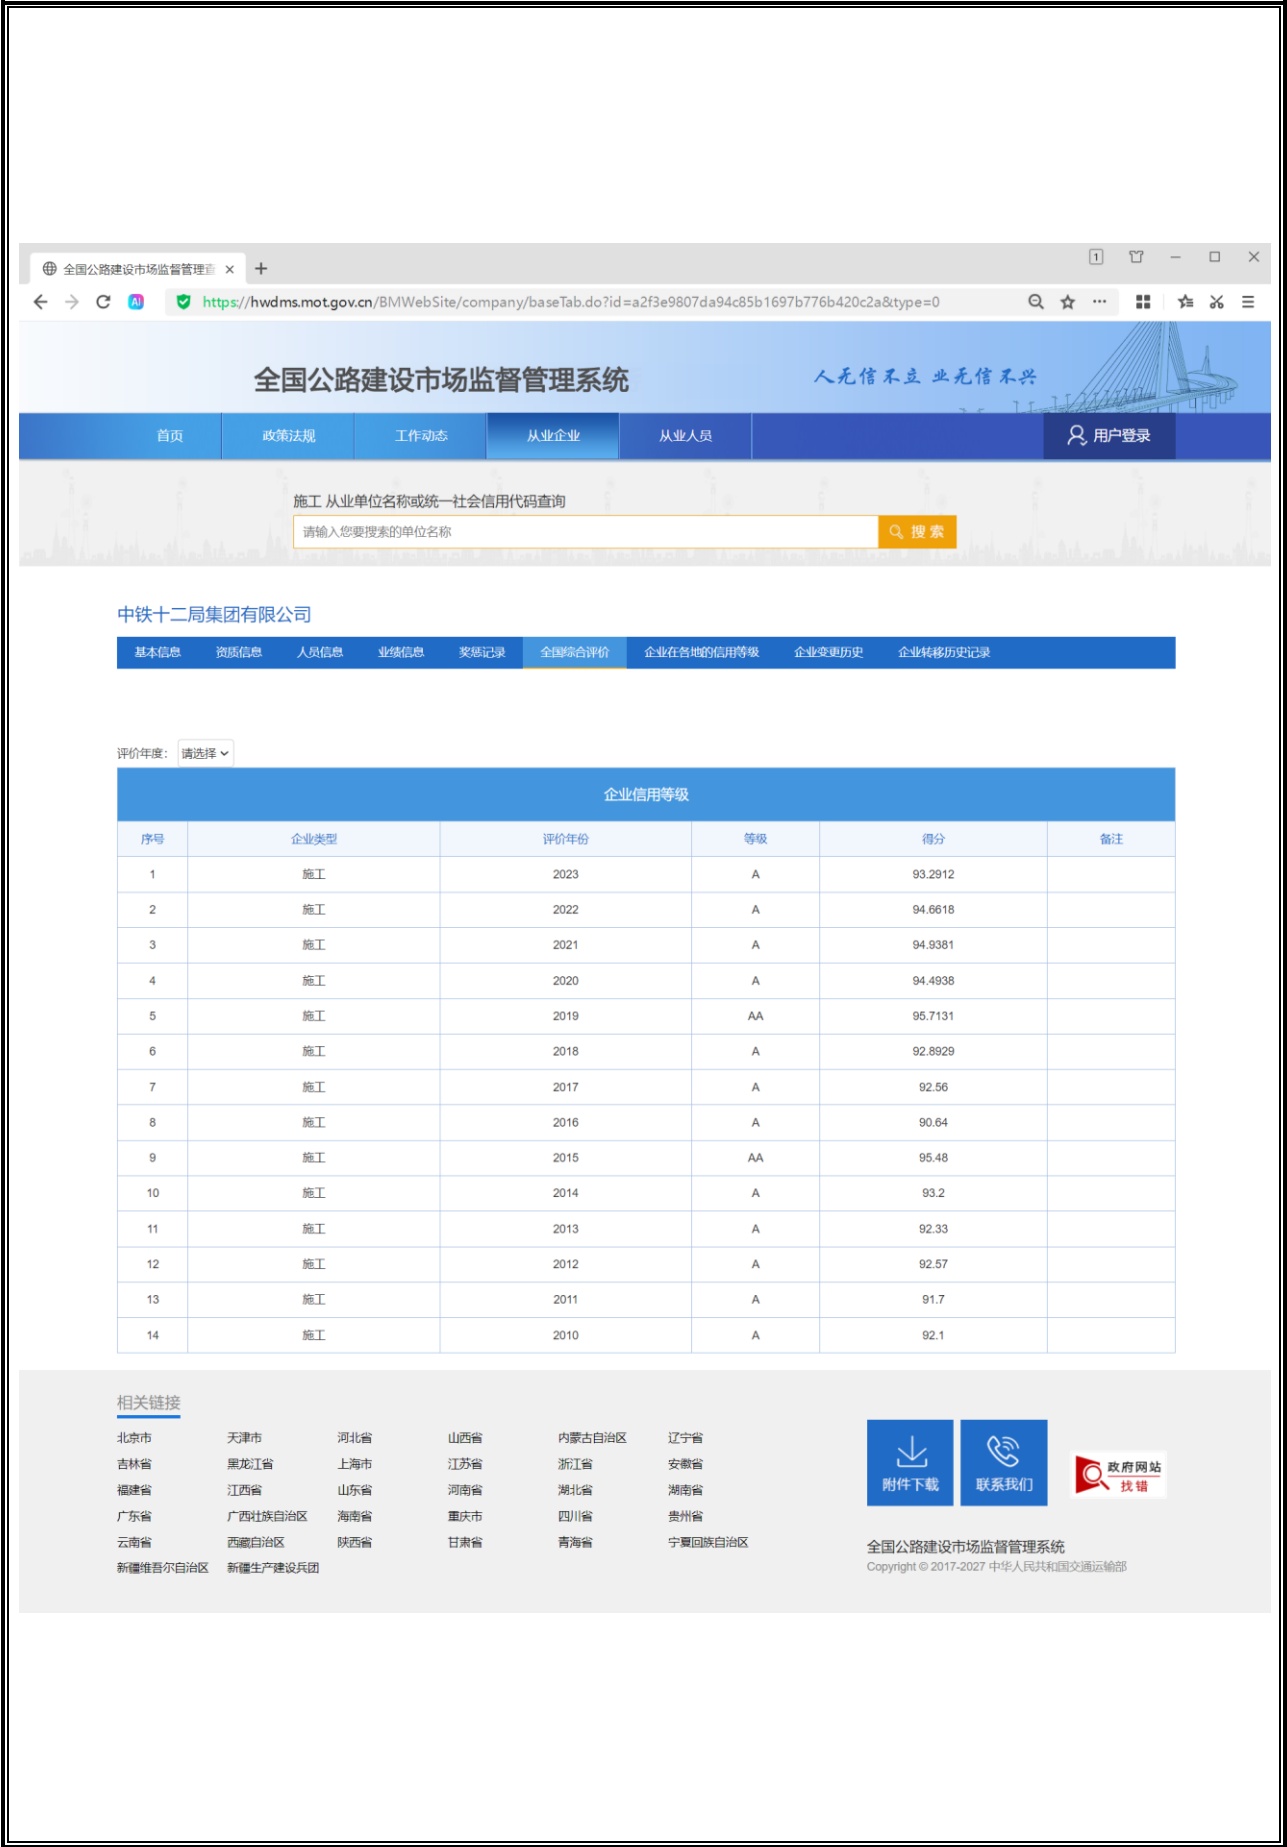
全国公路建设市场监督管理 ×

https://hwdms.mot.gov.cn/BMWebSite/company/baseTab.do?id=a2f3e9807da94c85b1697b776b420c2a&type=0

全国公路建设市场监督管理系统

人无信不立 业无信不兴

首页 政策法规 工作动态 从业企业 从业人员 用户登录

施工 从业单位名称或统一社会信用代码查询

请输入您要搜索的单位名称

搜索

中铁十二局集团有限公司

基本信息 资质信息 人员信息 业绩信息 奖惩记录 全国综合评价 企业在各地的信用等级 企业变更历史 企业转移历史记录

评价年度: 请选择

企业信用等级

| 序号 | 企业类型 | 评价年份 | 等级 | 得分 | 备注 |
|---|---|---|---|---|---|
| 1 | 施工 | 2023 | A | 93.2912 | |
| 2 | 施工 | 2022 | A | 94.6618 | |
| 3 | 施工 | 2021 | A | 94.9381 | |
| 4 | 施工 | 2020 | A | 94.4938 | |
| 5 | 施工 | 2019 | AA | 95.7131 | |
| 6 | 施工 | 2018 | A | 92.8929 | |
| 7 | 施工 | 2017 | A | 92.56 | |
| 8 | 施工 | 2016 | A | 90.64 | |
| 9 | 施工 | 2015 | AA | 95.48 | |
| 10 | 施工 | 2014 | A | 93.2 | |
| 11 | 施工 | 2013 | A | 92.33 | |
| 12 | 施工 | 2012 | A | 92.57 | |
| 13 | 施工 | 2011 | A | 91.7 | |
| 14 | 施工 | 2010 | A | 92.1 | |

相关链接

北京市 天津市 河北省 山西省 内蒙古自治区 辽宁省
吉林省 黑龙江省 上海市 江苏省 浙江省 安徽省
福建省 江西省 山东省 河南省 湖北省 湖南省
广东省 广西壮族自治区 海南省 重庆市 四川省 贵州省
云南省 西藏自治区 陕西省 甘肃省 青海省 宁夏回族自治区
新疆维吾尔自治区 新疆生产建设兵团

附件下载 联系我们 政府网站 找错

全国公路建设市场监督管理系统
Copyright © 2017-2027 中华人民共和国交通运输部